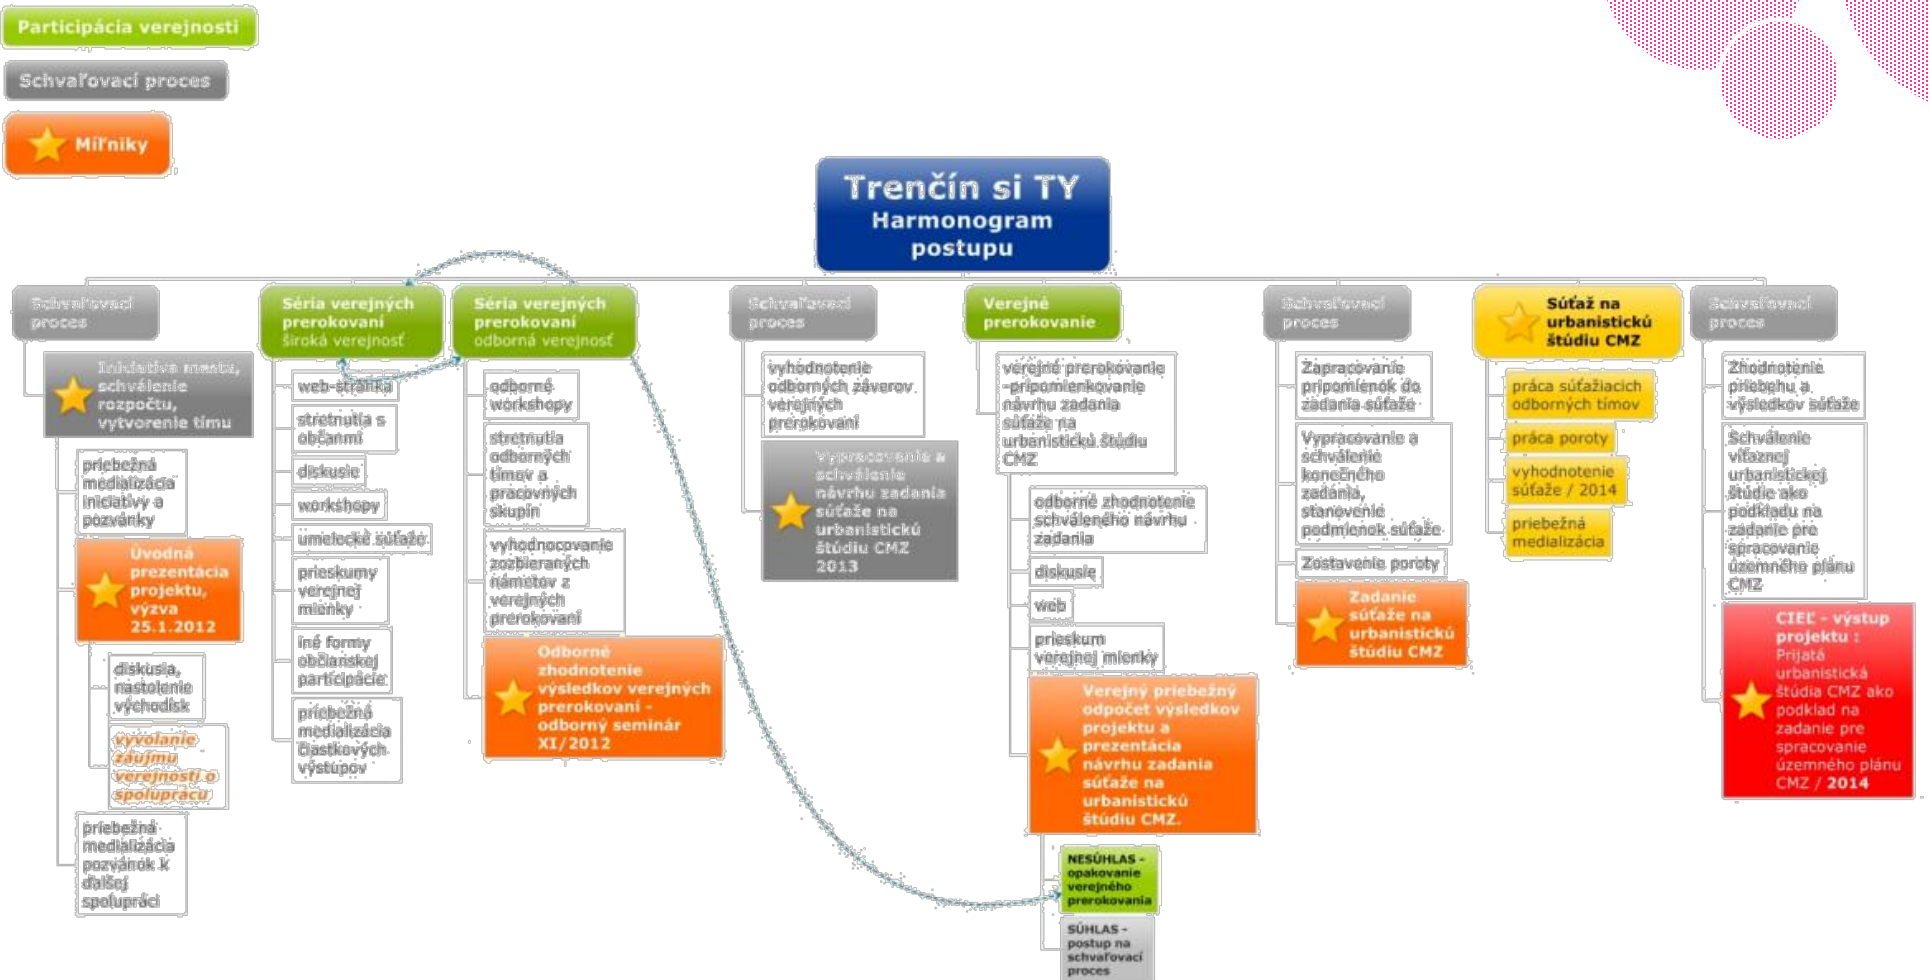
Participácia verejnosti

Schvaľovací proces

Míľniky

Trenčín si TY
Harmonogram postupu

Schvaľovací proces

Iniciatíva mesta, schválenie rozpočtu, vytvorenie tímu

priebežná medializácia iniciatívy a pozvánky

Úvodná prezentácia projektu, výzva 25.1.2012

diskusia, nastolenie východísk

vyvolanie záujmu verejnosti o spoluprácu

priebežná medializácia pozvánok k ďalšej spolupráci

Séria verejných prerokovaní
široká verejnosť

web-stránka

stretnutia s občanmi

diskusie

workshopy

umelecké súťaže

prieskumy verejnej mienky

iné formy občianskej participácie

priebežná medializácia čiastkových výstupov

Séria verejných prerokovaní
odborná verejnosť

odborné workshopy

stretnutia odborných tímov a pracovných skupín

vyhodnocovanie zozbieraných námetov z verejných prerokovaní

Odborné zhodnotenie výsledkov verejných prerokovaní - odborný seminár XI/2012

Schvaľovací proces

vyhodnotenie odborných záverov verejných prerokovaní

Vypracovanie a schválenie návrhu zadania súťaže na urbanistickú štúdiu CMZ 2013

Verejné prerokovanie

verejné prerokovanie -pripomienkovanie návrhu zadania súťaže na urbanistickú štúdiu CMZ

odborné zhodnotenie schváleného návrhu zadania

diskusie

web

prieskum verejnej mienky

Verejný priebežný odpočet výsledkov projektu a prezentácia návrhu zadania súťaže na urbanistickú štúdiu CMZ.

NESÚHLAS - opakovanie verejného prerokovania

SÚHLAS - postup na schvaľovací proces

Schvaľovací proces

Zapracovanie pripomienok do zadania súťaže

Vypracovanie a schválenie konečného zadania, stanovenie podmienok súťaže

Zostavenie poroty

Zadanie súťaže na urbanistickú štúdiu CMZ

Súťaž na urbanistickú štúdiu CMZ

práca súťažiacich odborných tímov

práca poroty

vyhodnotenie súťaže / 2014

priebežná medializácia

Schvaľovací proces

Zhodnotenie priebehu a výsledkov súťaže

Schválenie víťaznej urbanistickej štúdie ako podkladu na zadanie pre spracovanie územného plánu CMZ

CIEĽ - výstup projektu : Prijatá urbanistická štúdia CMZ ako podklad na zadanie pre spracovanie územného plánu CMZ / 2014